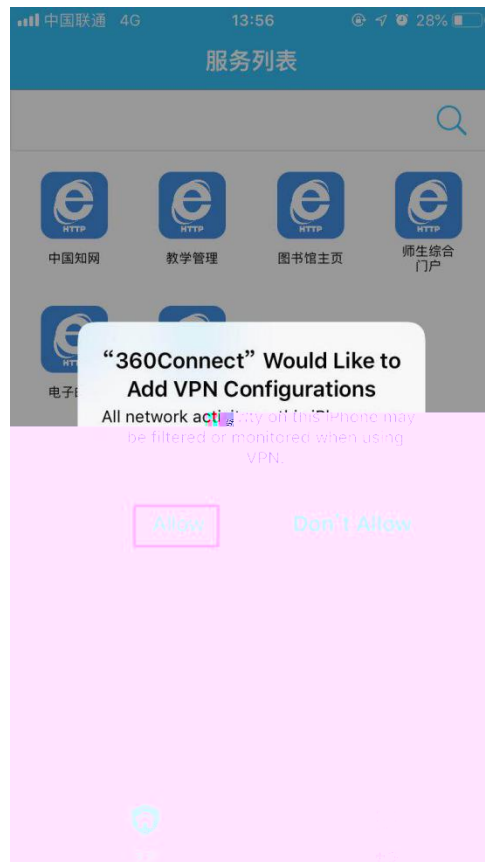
中国联通 4G 13:56 28%

服务列表

HTTP 中国知网

HTTP 教学管理

HTTP 图书馆主页

HTTP 师生综合门户

电子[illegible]

“360Connect” Would Like to Add VPN Configurations

All network activity on this iPhone may be filtered or monitored when using VPN.

Allow

Don't Allow